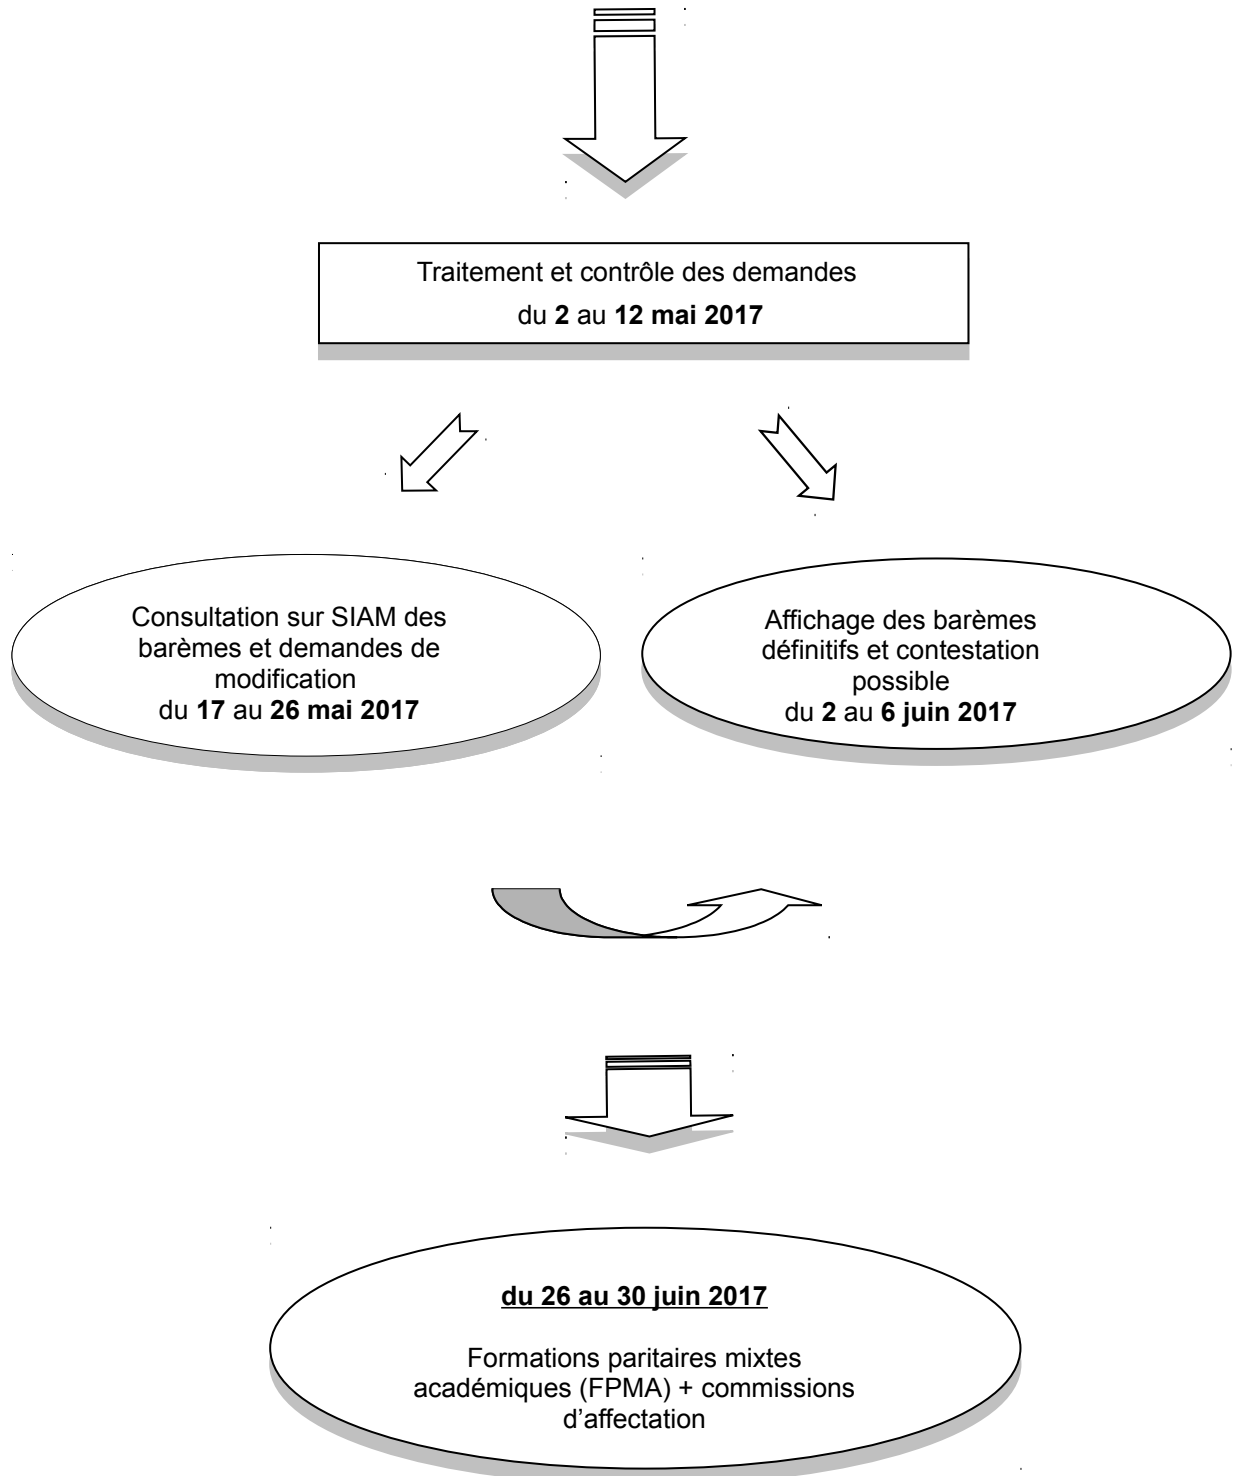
Traitement et contrôle des demandes

du **2** au **12 mai 2017**

Consultation sur SIAM des barèmes et demandes de modification
du **17** au **26 mai 2017**

Affichage des barèmes définitifs et contestation possible
du **2** au **6 juin 2017**

**du 26 au 30 juin 2017**

Formations paritaires mixtes académiques (FPMA) + commissions d'affectation